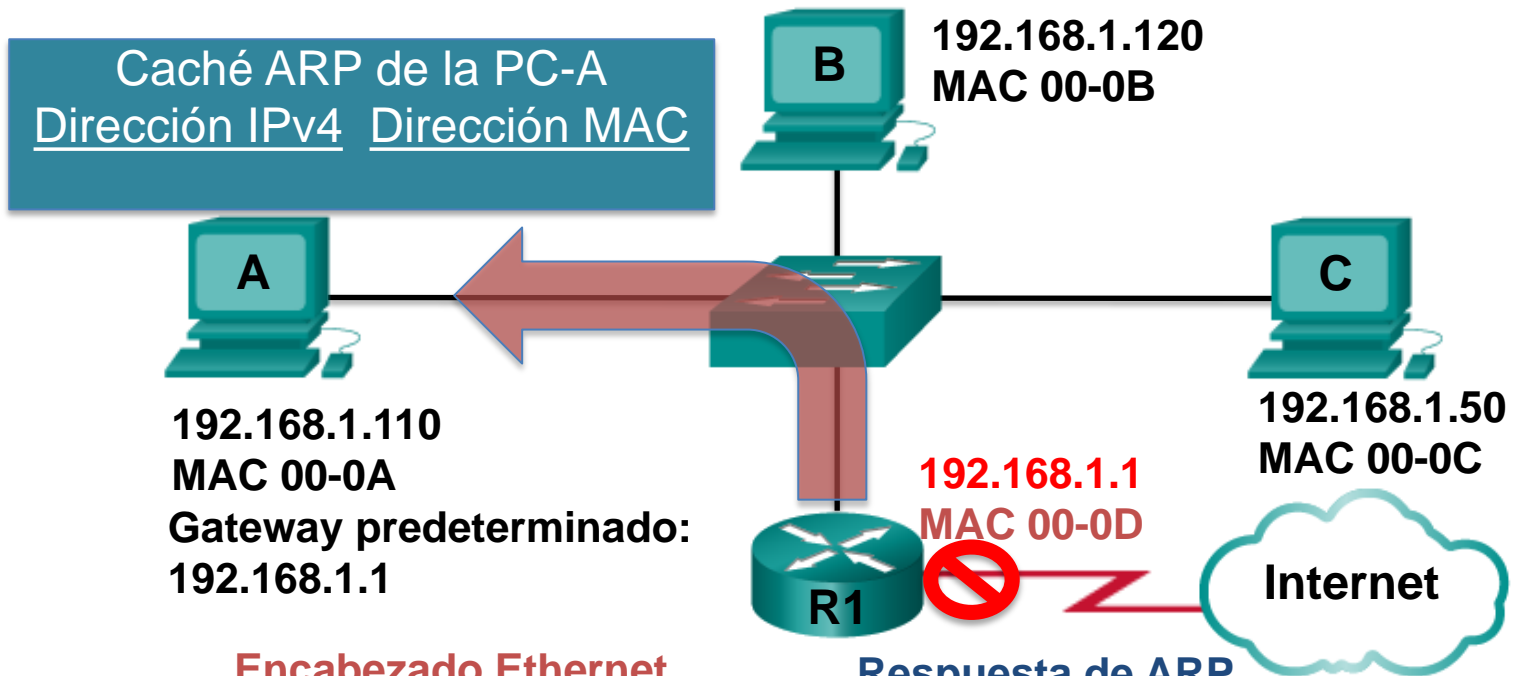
Caché ARP de la PC-A
Dirección IPv4 Dirección MAC

B
192.168.1.120
MAC 00-0B

A

C

192.168.1.110
MAC 00-0A
Gateway predeterminado:
192.168.1.1

192.168.1.1
MAC 00-0D

192.168.1.50
MAC 00-0C

R1

Internet

Encabezado Ethernet

Respuesta de ARP